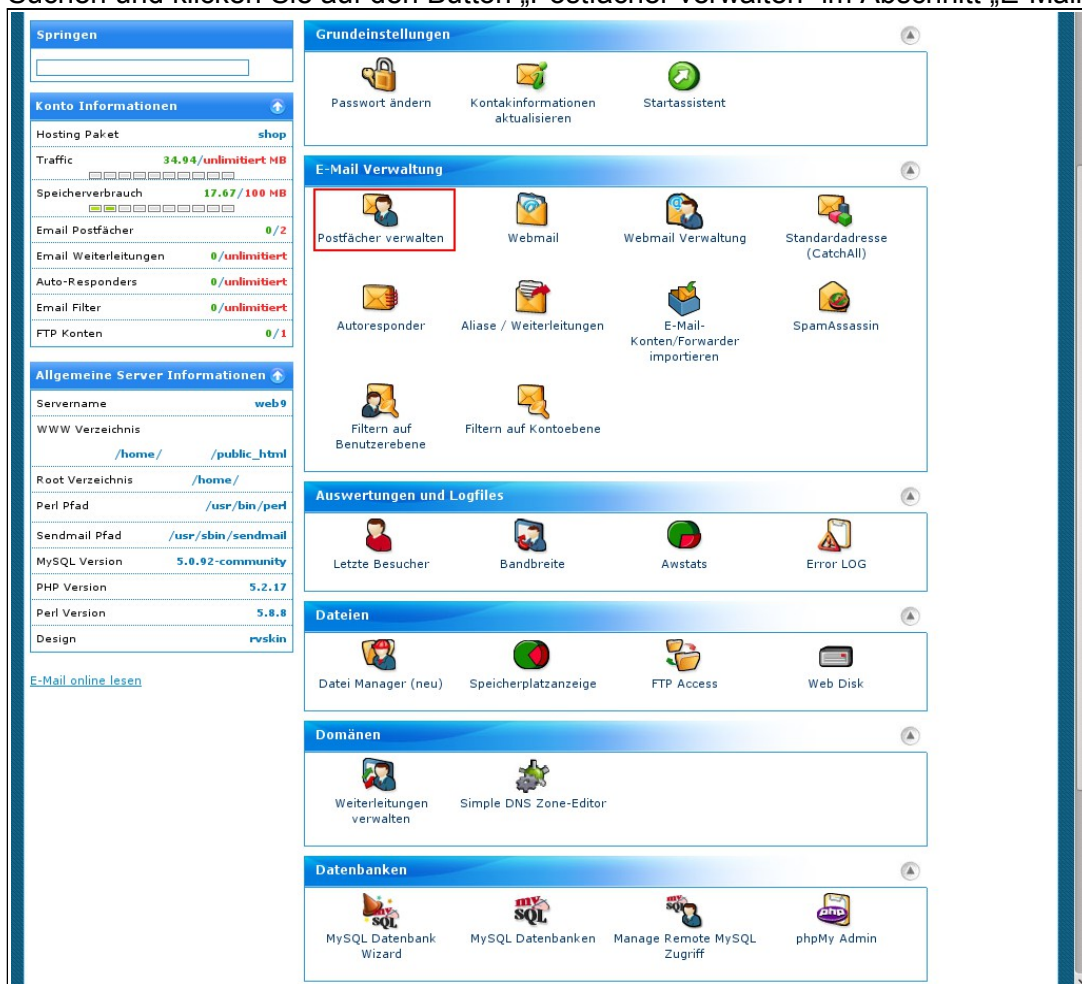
Suchen und klicken Sie auf den Button „Postfächer verwalten" im Abschnitt „E-Mail

Springen

Konto Informationen

| Hosting Paket | shop |
|---|---|
| Traffic | 34.94/unlimitiert MB |
| Speicherverbrauch | 17.67/100 MB |
| Email Postfächer | 0/2 |
| Email Weiterleitungen | 0/unlimitiert |
| Auto-Responders | 0/unlimitiert |
| Email Filter | 0/unlimitiert |
| FTP Konten | 0/1 |

Allgemeine Server Informationen

| Servername | web9 |
|---|---|
| WWW Verzeichnis | /home/ /public_html |
| Root Verzeichnis | /home/ |
| Perl Pfad | /usr/bin/perl |
| Sendmail Pfad | /usr/sbin/sendmail |
| MySQL Version | 5.0.92-community |
| PHP Version | 5.2.17 |
| Perl Version | 5.8.8 |
| Design | rvskin |

E-Mail online lesen

Grundeinstellungen

Passwort ändern
Kontakinformationen aktualisieren
Startassistent

E-Mail Verwaltung

Postfächer verwalten
Webmail
Webmail Verwaltung
Standardadresse (CatchAll)
Autoresponder
Aliase / Weiterleitungen
E-Mail-Konten/Forwarder importieren
SpamAssassin
Filtern auf Benutzerebene
Filtern auf Kontoebene

Auswertungen und Logfiles

Letzte Besucher
Bandbreite
Awstats
Error LOG

Dateien

Datei Manager (neu)
Speicherplatzanzeige
FTP Access
Web Disk

Domänen

Weiterleitungen verwalten
Simple DNS Zone-Editor

Datenbanken

MySQL Datenbank Wizard
MySQL Datenbanken
Manage Remote MySQL Zugriff
phpMy Admin